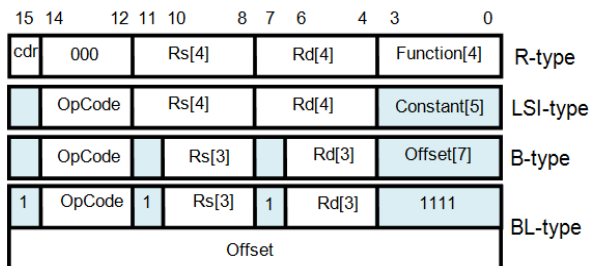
15 14 12 11 10 8 7 6 4 3 0

| cdr | 000 | Rs[4] | Rd[4] | Function[4] |
|---|---|---|---|---|

R-type

| | OpCode | Rs[4] | Rd[4] | Constant[5] |
|---|---|---|---|---|

LSI-type

| | OpCode | | Rs[3] | | Rd[3] | Offset[7] |
|---|---|---|---|---|---|---|

B-type

| 1 | OpCode | 1 | Rs[3] | 1 | Rd[3] | 1111 |
|---|---|---|---|---|---|---|

Offset

BL-type